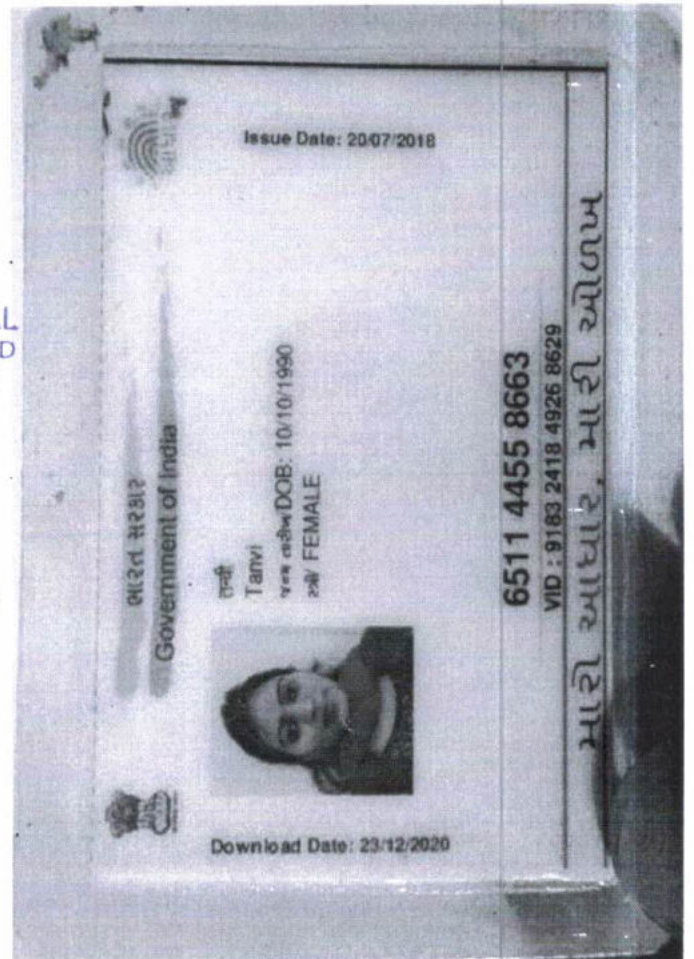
Issue Date: 20/07/2018

ભારત સરકાર
Government of India

तन्वी
Tanvi
જન્મ તારીખ/DOB: 10/10/1990
સ્ત્રી/ FEMALE

6511 4455 8663
VID : 9183 2418 4926 8629
મારો આધાર, મારી ઓળખ

Download Date: 23/12/2020

L
D